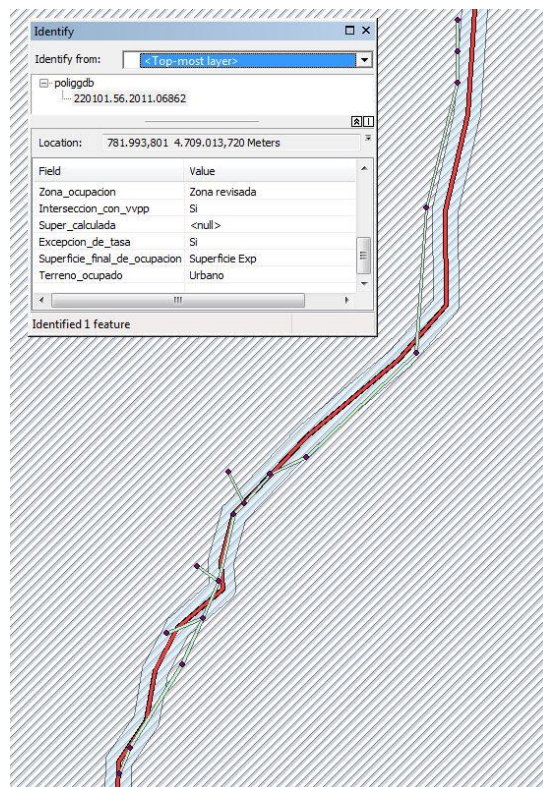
Identify

Identify from: <Top-most layer>

poliggdb
220101.56.2011.06862

Location: 781.993,801 4.709.013,720 Meters

| Field | Value |
|---|---|
| Zona_ocupacion | Zona revisada |
| Interseccion_con_vvpp | Si |
| Super_calculada | <null> |
| Excepcion_de_tasa | Si |
| Superficie_final_de_ocupacion | Superficie Exp |
| Terreno_ocupado | Urbano |

Identified 1 feature